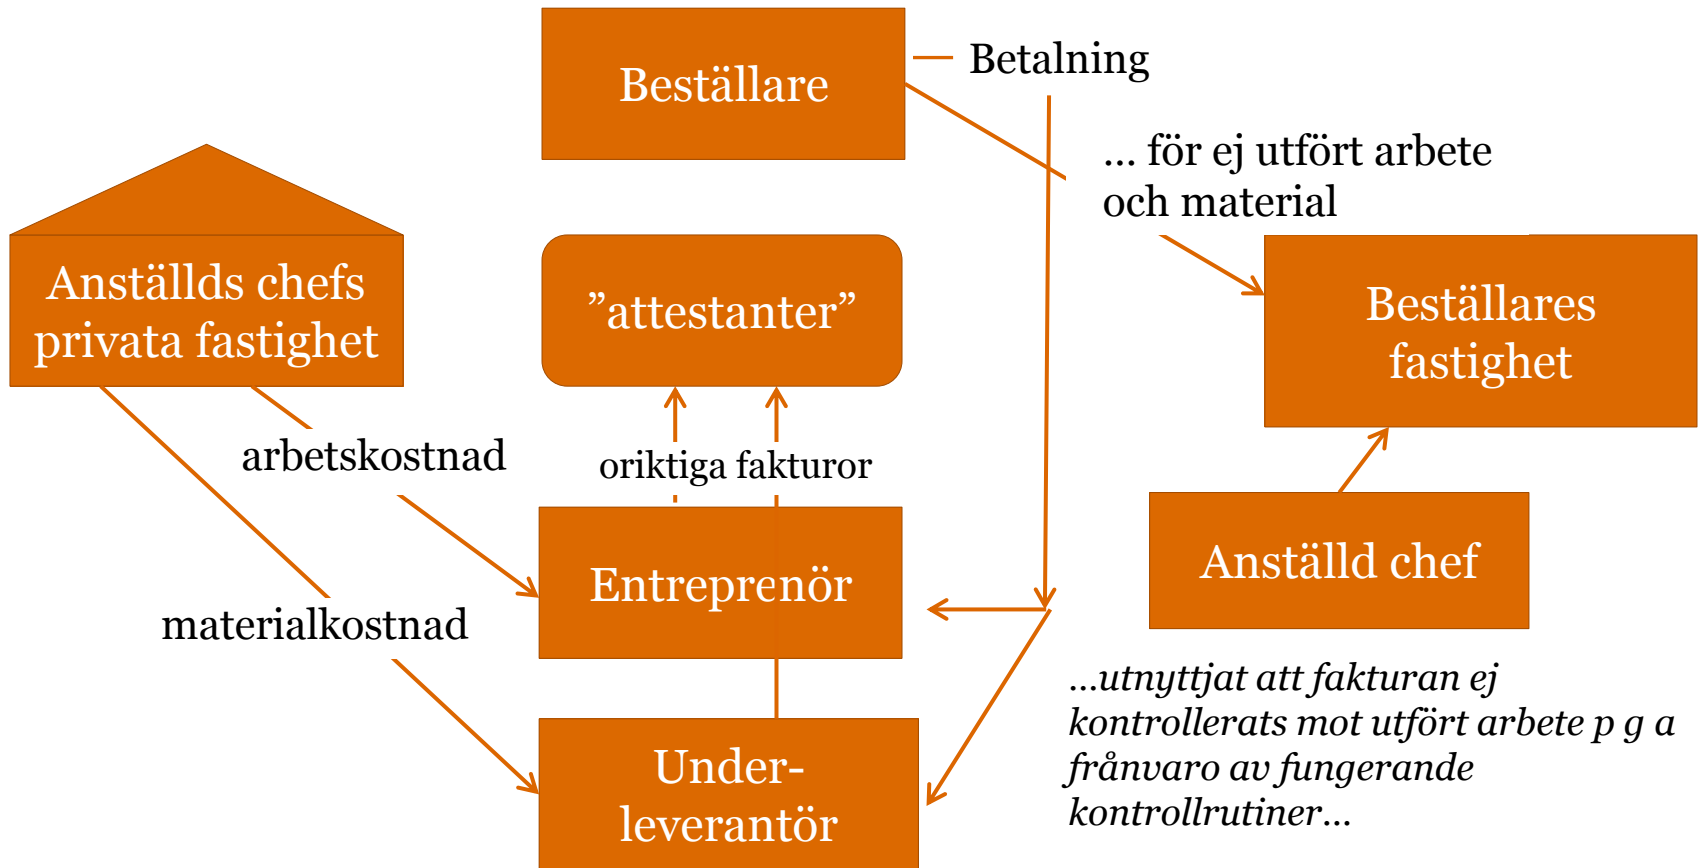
Beställare

Betalning

... för ej utfört arbete och material

Anställds chefs privata fastighet

”attestanter”

Beställares fastighet

arbetskostnad

oriktiga fakturor

Entreprenör

Anställd chef

materialkostnad

Under-leverantör

*...utnyttjat att fakturan ej kontrollerats mot utfört arbete p g a frånvaro av fungerande kontrollrutiner...*